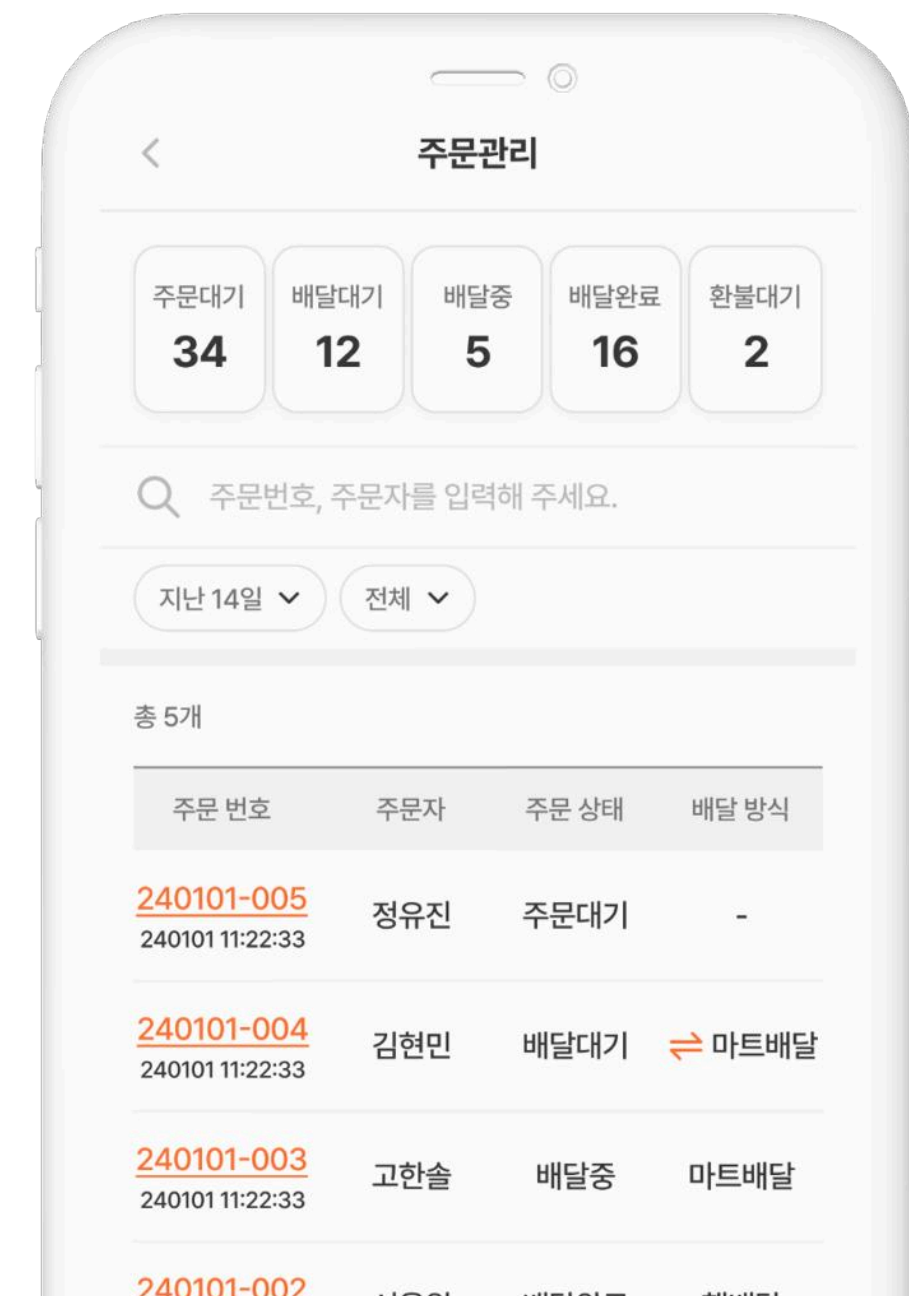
<

주문관리

| 주문대기 | 배달대기 | 배달중 | 배달완료 | 환불대기 |
|---|---|---|---|---|
| 34 | 12 | 5 | 16 | 2 |

주문번호, 주문자를 입력해 주세요.

지난 14일 ⌄  전체 ⌄

총 5개

| 주문 번호 | 주문자 | 주문 상태 | 배달 방식 |
|---|---|---|---|
| 240101-005 240101 11:22:33 | 정유진 | 주문대기 | - |
| 240101-004 240101 11:22:33 | 김현민 | 배달대기 | ⇌ 마트배달 |
| 240101-003 240101 11:22:33 | 고한솔 | 배달중 | 마트배달 |
| 240101-002 | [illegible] | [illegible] | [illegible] |